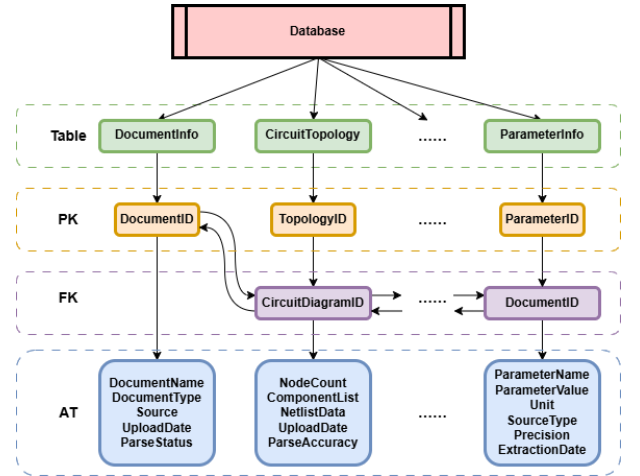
Database

Table
DocumentInfo
CircuitTopology
......
ParameterInfo

PK
DocumentID
TopologyID
......
ParameterID

FK
CircuitDiagramID
......
DocumentID

AT
DocumentName
DocumentType
Source
UploadDate
ParseStatus

NodeCount
ComponentList
NetlistData
UploadDate
ParseAccuracy

......

ParameterName
ParameterValue
Unit
SourceType
Precision
ExtractionDate